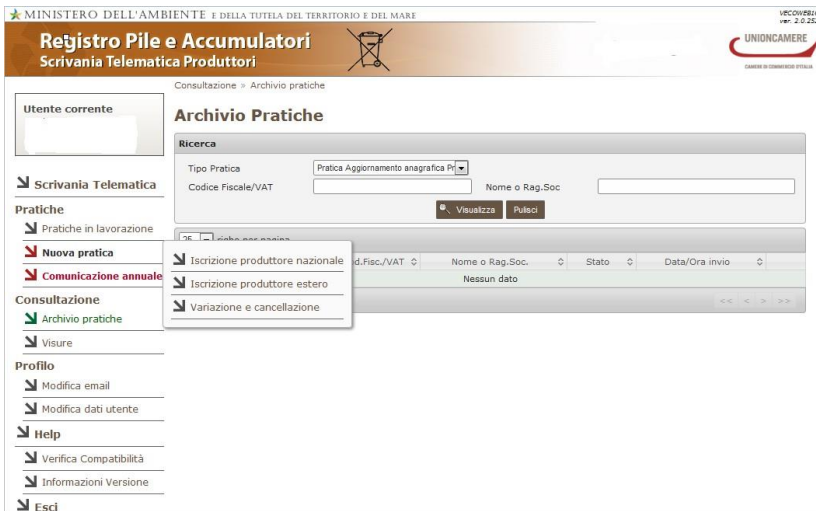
MINISTERO DELL'AMBIENTE E DELLA TUTELA DEL TERRITORIO E DEL MARE

VECOWEB1 ver. 2.0.25

Registro Pile e Accumulatori
Scrivania Telematica Produttori

UNIONCAMERE
CAMERE DI COMMERCIO D'ITALIA

Consultazione » Archivio pratiche

Utente corrente

Archivio Pratiche

Ricerca

Tipo Pratica Pratica Aggiornamento anagrafica Pr

Codice Fiscale/VAT

Nome o Rag.Soc

Visualizza Pulisci

25 righe per pagina

Cod.Fisc./VAT Nome o Rag.Soc. Stato Data/Ora invio

Nessun dato

<< < > >>

Scrivania Telematica

Pratiche

Pratiche in lavorazione

Nuova pratica

Comunicazione annuale

Iscrizione produttore nazionale

Iscrizione produttore estero

Variazione e cancellazione

Consultazione

Archivio pratiche

Visure

Profilo

Modifica email

Modifica dati utente

Help

Verifica Compatibilità

Informazioni Versione

Esci